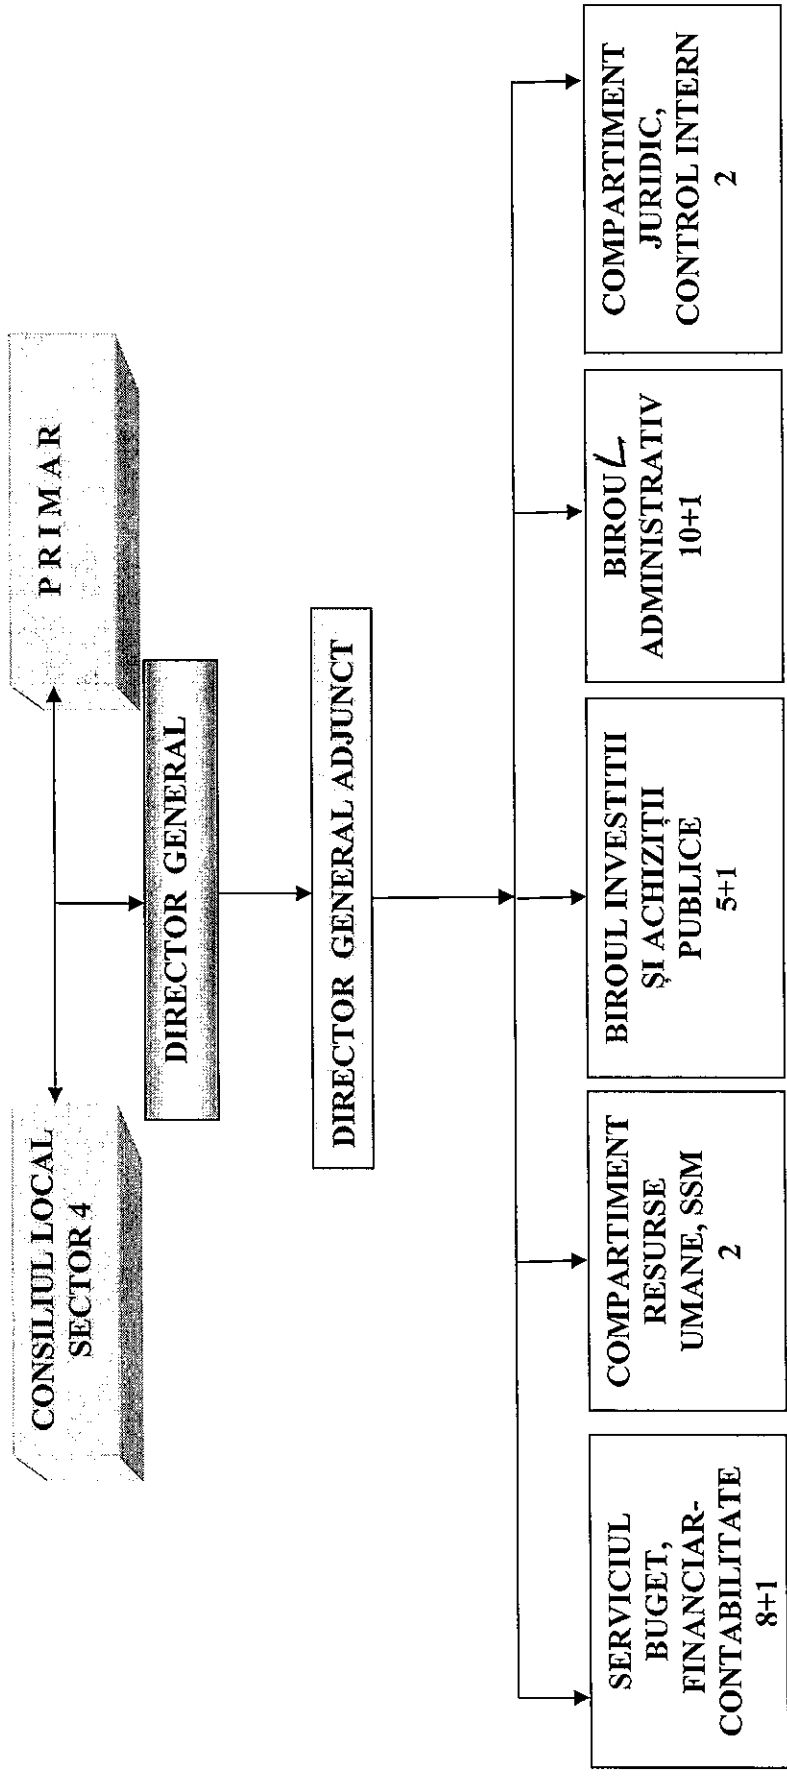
CONSILIUL LOCAL SECTOR 4

P R I M A R

DIRECTOR GENERAL

DIRECTOR GENERAL ADJUNCT

SERVICIUL BUGET, FINANCIAR-CONTABILITATE 8+1

COMPARTIMENT RESURSE UMANE, SSM 2

BIROUL INVESTIȚII ȘI ACHIZIȚII PUBLICE 5+1

BIROUL ADMINISTRATIV 10+1

COMPARTIMENT JURIDIC, CONTROL INTERN 2